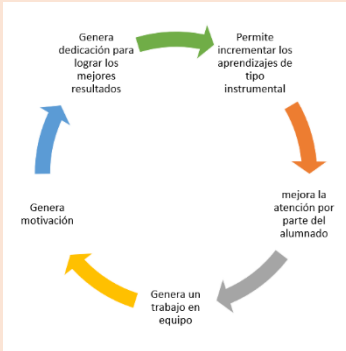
Genera dedicación para lograr los mejores resultados

Permite incrementar los aprendizajes de tipo instrumental

mejora la atención por parte del alumnado

Genera un trabajo en equipo

Genera motivación